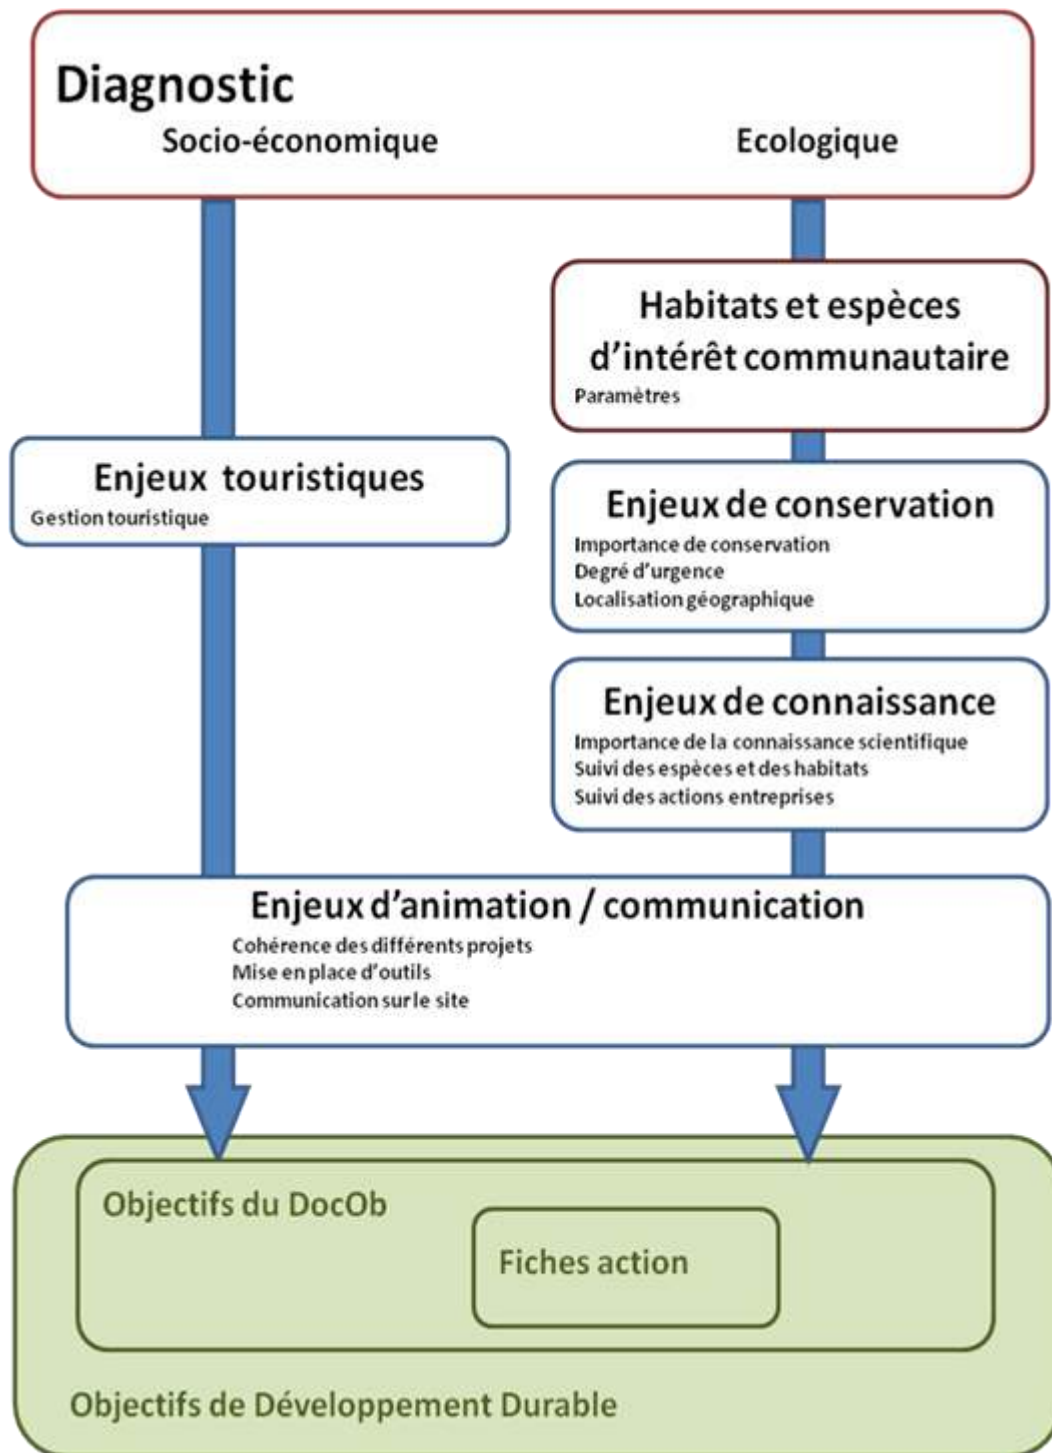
Diagnostic
Socio-économique
Ecologique

Habitats et espèces d'intérêt communautaire
Paramètres

Enjeux touristiques
Gestion touristique

Enjeux de conservation
Importance de conservation
Degré d'urgence
Localisation géographique

Enjeux de connaissance
Importance de la connaissance scientifique
Suivi des espèces et des habitats
Suivi des actions entreprises

Enjeux d'animation / communication
Cohérence des différents projets
Mise en place d'outils
Communication sur le site

Objectifs du DocOb
Fiches action

Objectifs de Développement Durable